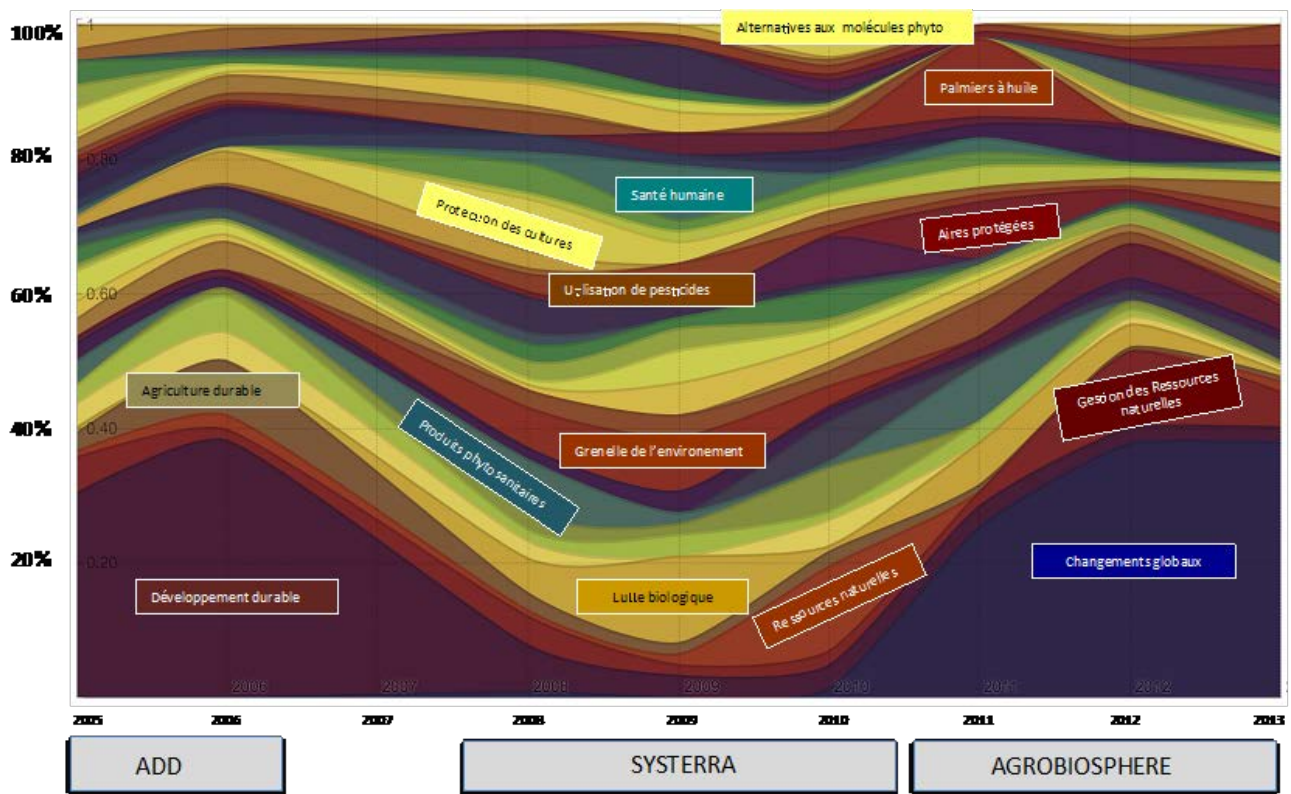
100%
80%
60%
40%
20%

1
0.80
0.60
0.40
0.20

Alternatives aux molécules phyto
Palmiers à huile
Santé humaine
Protection des cultures
Aires protégées
Utilisation de pesticides
Agriculture durable
Gestion des Ressources naturelles
Produits phytosanitaires
Grenelle de l'environement
Changements globaux
Ressources naturelles
Développement durable
Lutte biologique

2006
2007
2008
2009
2010
2011
2012

2005
2006
2007
2008
2009
2010
2011
2012
2013

ADD
SYSTERRA
AGROBIOSPHERE